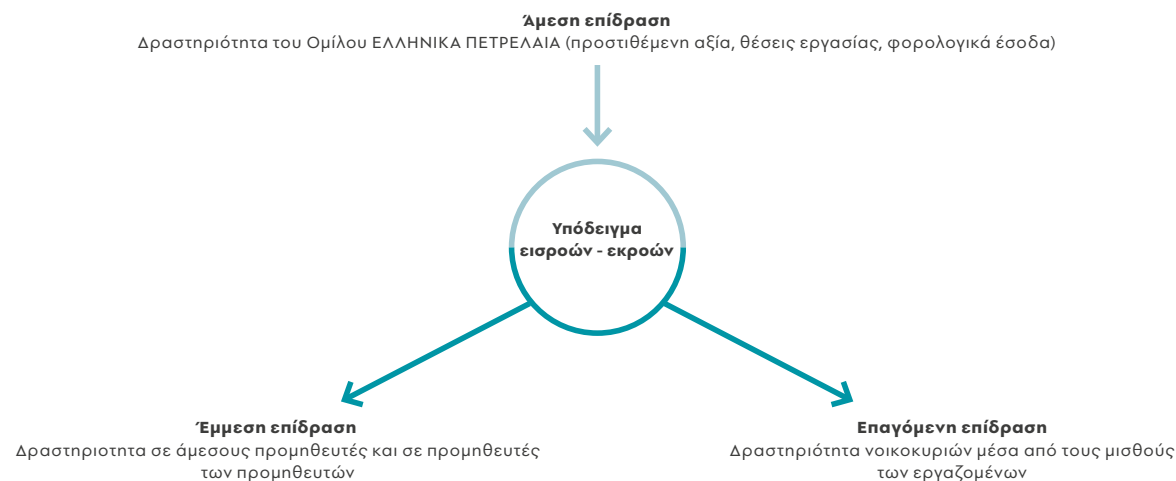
Άμεση επίδραση
Δραστηριότητα του Ομίλου ΕΛΛΗΝΙΚΑ ΠΕΤΡΕΛΑΙΑ (προστιθέμενη αξία, θέσεις εργασίας, φορολογικά έσοδα)

Υπόδειγμα εισροών - εκροών

Έμμεση επίδραση
Δραστηριοτητα σε άμεσους προμηθευτές και σε προμηθευτές των προμηθευτών

Επαγόμενη επίδραση
Δραστηριότητα νοικοκυριών μέσα από τους μισθούς των εργαζομένων